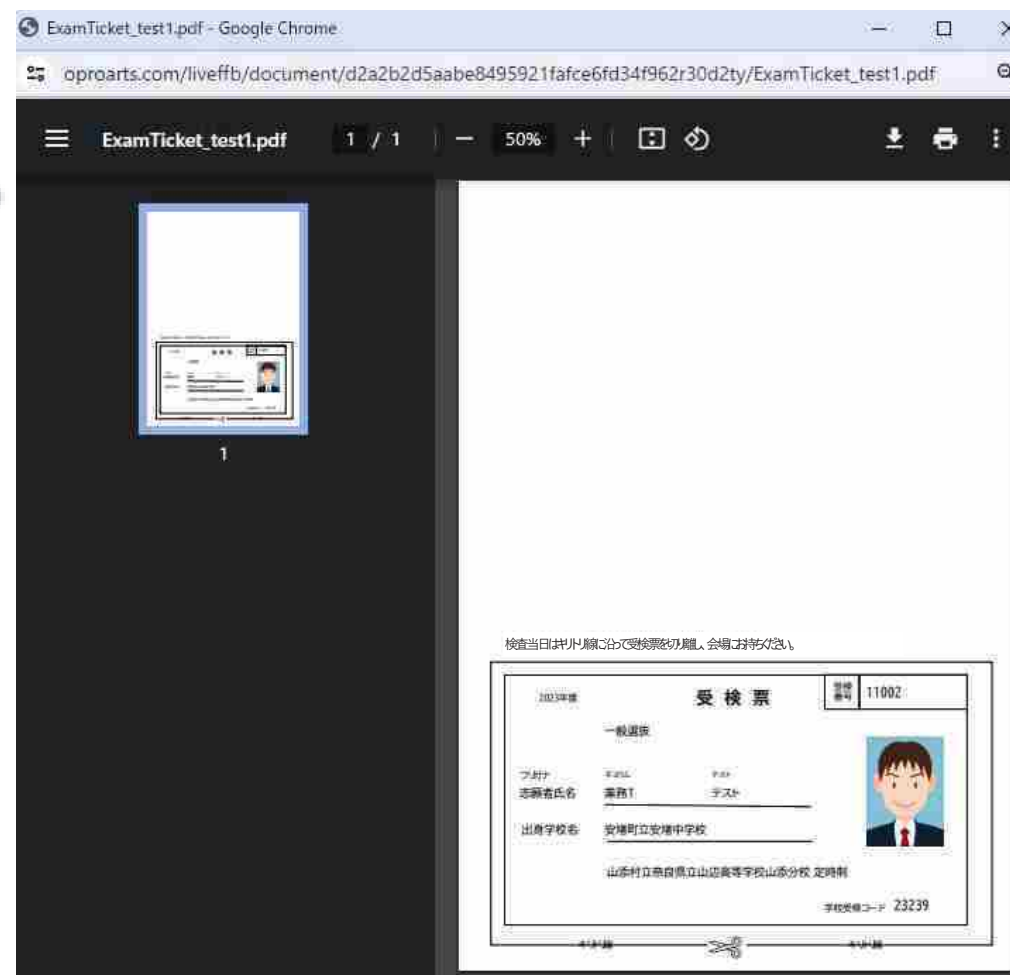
ExamTicket_test1.pdf - Google Chrome

oproarts.com/liveffb/document/d2a2b2d5aabe8495921fafce6fd34f962r30d2ty/ExamTicket_test1.pdf

ExamTicket_test1.pdf 1 / 1 — 50% +

1

検査当日はキリトリ線に沿って受検票を切り離し、会場にお持ちください。

2023年度

受 検 票

受検番号 11002

一般選抜

フリガナ ギョウム テスト

志願者氏名 業務1 テスト

出身学校名 安堵町立安堵中学校

山添村立奈良県立山辺高等学校山添分校 定時制

学校受検コード 23239

キリトリ線 キリトリ線